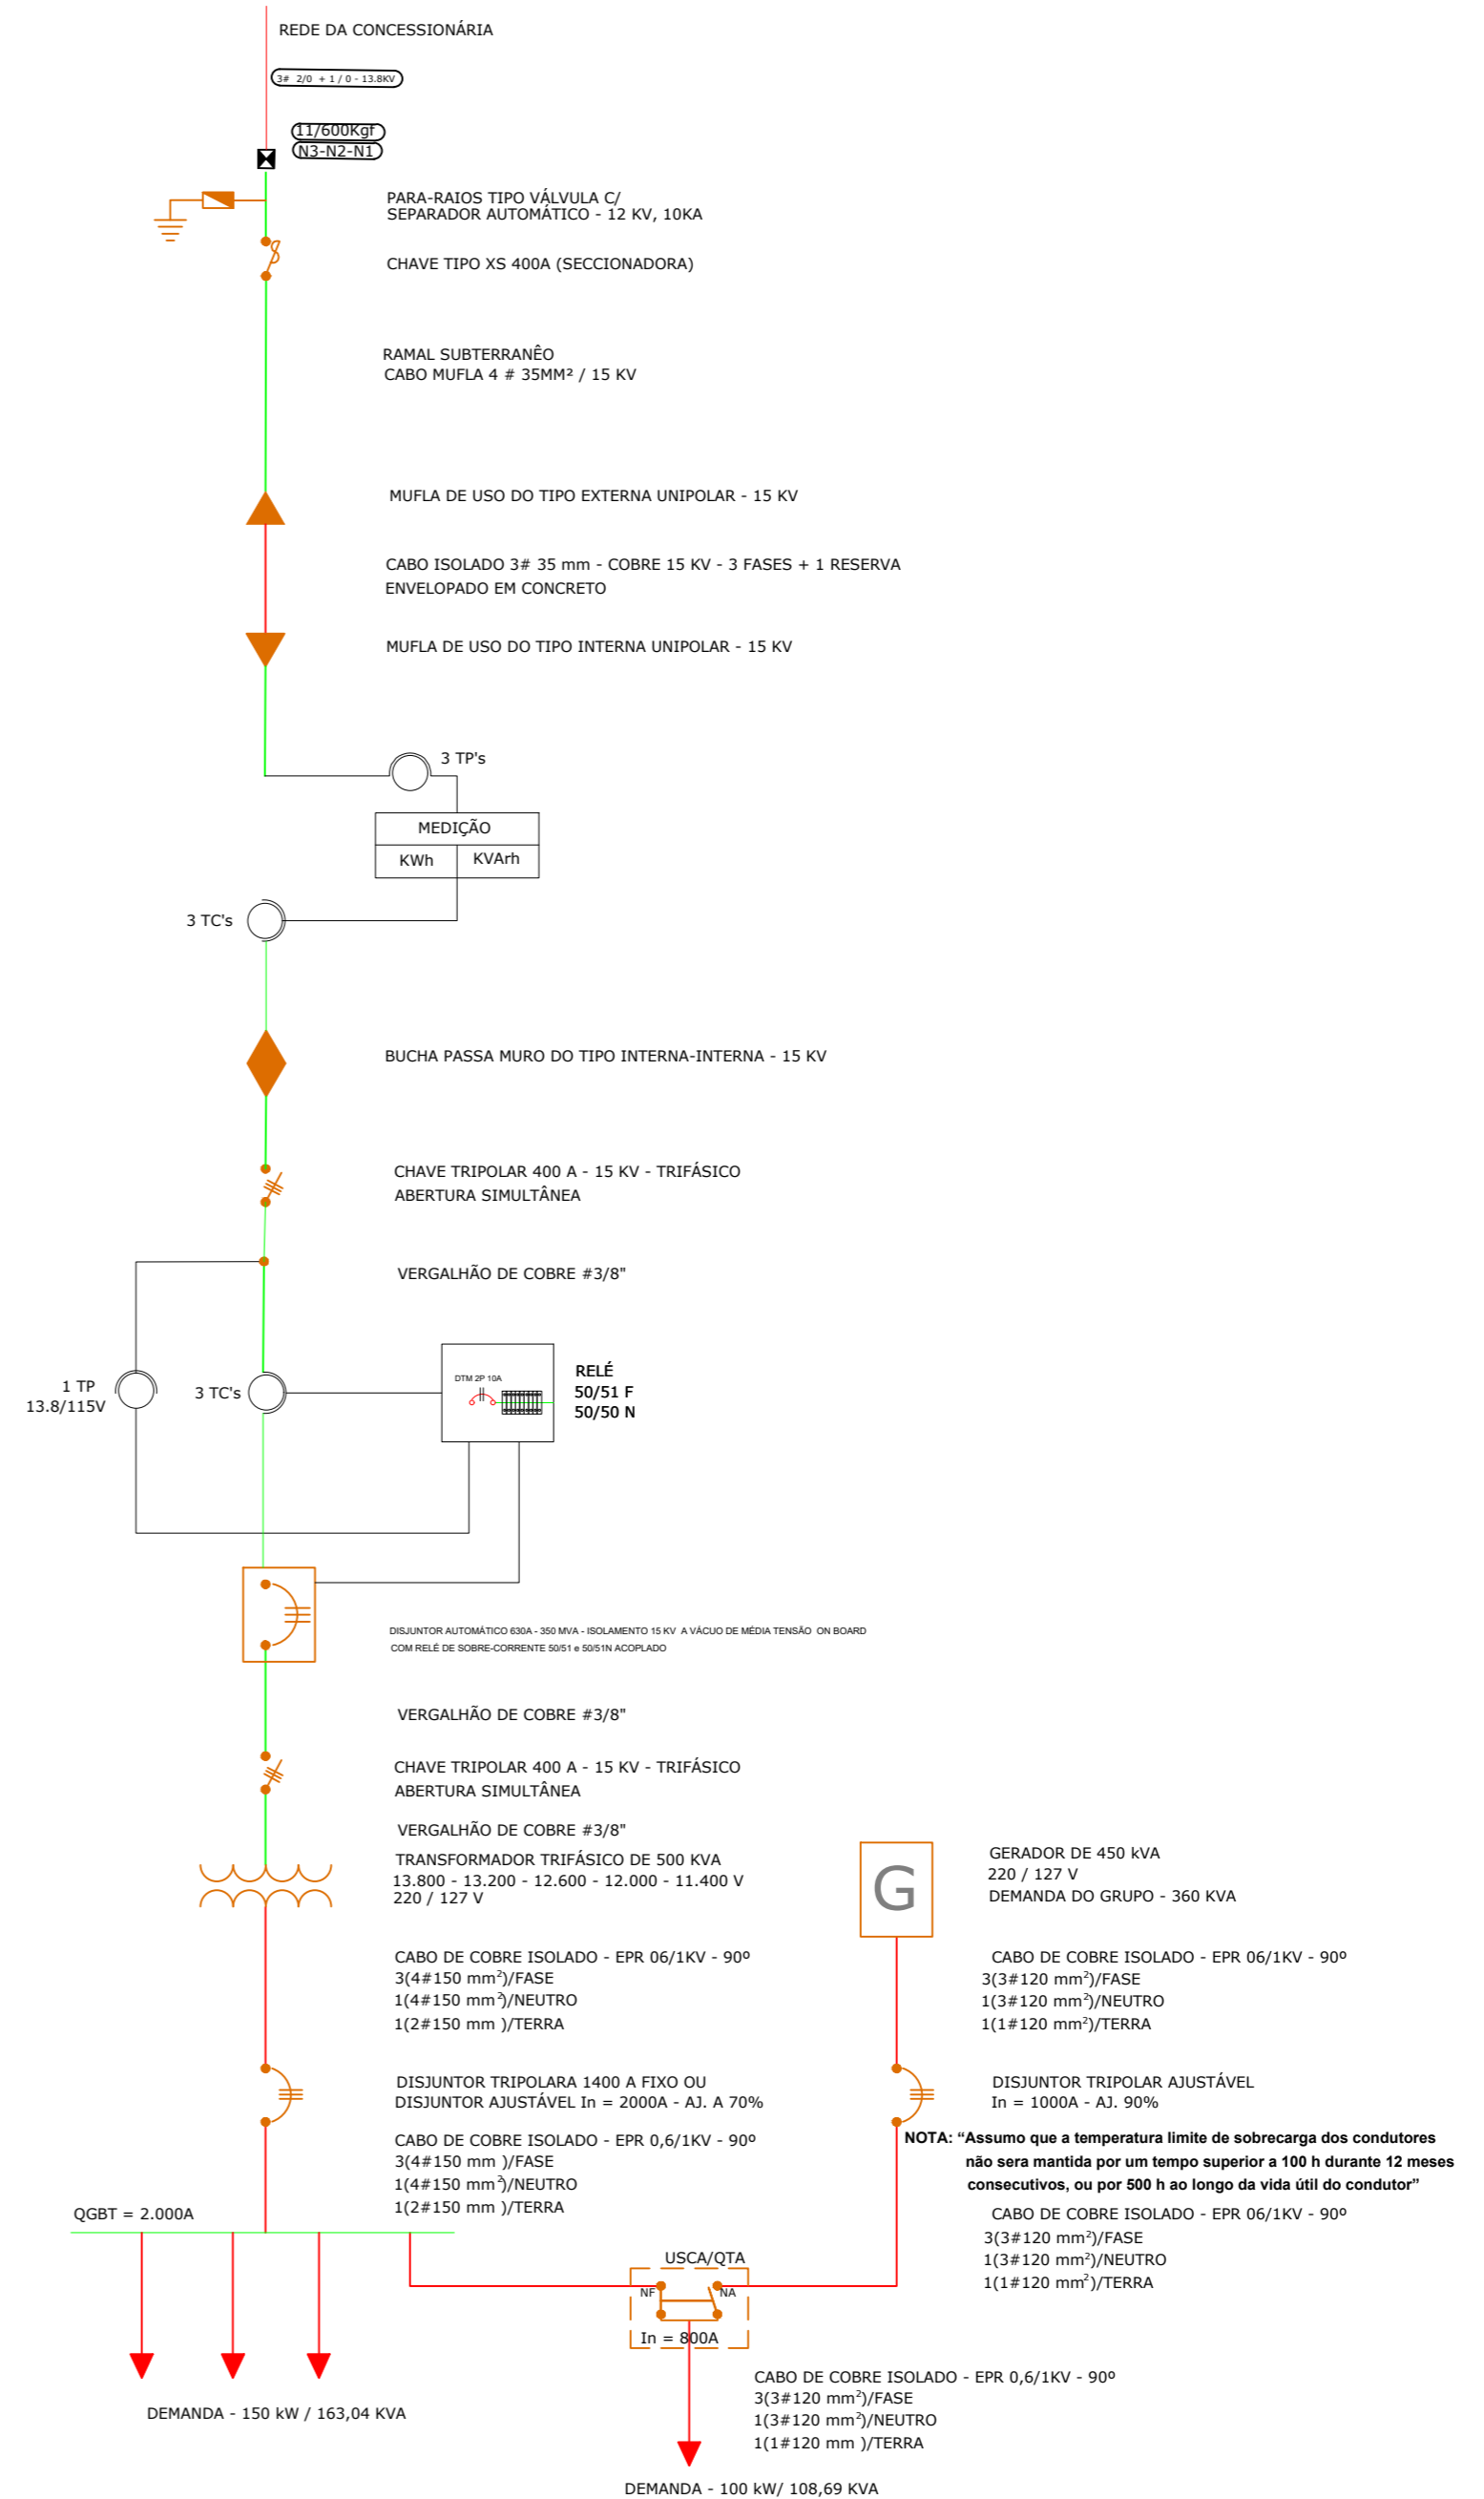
REDE DA CONCESSIONÁRIA

3# 2/0 + 1 / 0 - 13.8KV

11/600Kgf
N3-N2-N1

PARA-RAIOS TIPO VÁLVULA C/
SEPARADOR AUTOMÁTICO - 12 KV, 10KA

CHAVE TIPO XS 400A (SECCIONADORA)

RAMAL SUBTERRANÊO
CABO MUFLA 4 # 35MM² / 15 KV

MUFLA DE USO DO TIPO EXTERNA UNIPOLAR - 15 KV

CABO ISOLADO 3# 35 mm - COBRE 15 KV - 3 FASES + 1 RESERVA
ENVELOPADO EM CONCRETO

MUFLA DE USO DO TIPO INTERNA UNIPOLAR - 15 KV

3 TP's

| MEDIÇÃO | |
|---|---|
| KWh | KVArh |

3 TC's

BUCHA PASSA MURO DO TIPO INTERNA-INTERNA - 15 KV

CHAVE TRIPOLAR 400 A - 15 KV - TRIFÁSICO
ABERTURA SIMULTÂNEA

VERGALHÃO DE COBRE #3/8"

1 TP
13.8/115V

3 TC's

DTM 2P 10A

RELÉ
50/51 F
50/50 N

DISJUNTOR AUTOMÁTICO 630A - 350 MVA - ISOLAMENTO 15 KV A VÁCUO DE MÉDIA TENSÃO ON BOARD
COM RELÉ DE SOBRE-CORRENTE 50/51 e 50/51N ACOPLADO

VERGALHÃO DE COBRE #3/8"

CHAVE TRIPOLAR 400 A - 15 KV - TRIFÁSICO
ABERTURA SIMULTÂNEA

VERGALHÃO DE COBRE #3/8"

TRANSFORMADOR TRIFÁSICO DE 500 KVA
13.800 - 13.200 - 12.600 - 12.000 - 11.400 V
220 / 127 V

G

GERADOR DE 450 kVA
220 / 127 V
DEMANDA DO GRUPO - 360 KVA

CABO DE COBRE ISOLADO - EPR 06/1KV - 90º
3(4#150 mm$^2$)/FASE
1(4#150 mm$^2$)/NEUTRO
1(2#150 mm )/TERRA

CABO DE COBRE ISOLADO - EPR 06/1KV - 90º
3(3#120 mm$^2$)/FASE
1(3#120 mm$^2$)/NEUTRO
1(1#120 mm$^2$)/TERRA

DISJUNTOR TRIPOLARA 1400 A FIXO OU
DISJUNTOR AJUSTÁVEL In = 2000A - AJ. A 70%

DISJUNTOR TRIPOLAR AJUSTÁVEL
In = 1000A - AJ. 90%

NOTA: “Assumo que a temperatura limite de sobrecarga dos condutores não sera mantida por um tempo superior a 100 h durante 12 meses consecutivos, ou por 500 h ao longo da vida útil do condutor”

CABO DE COBRE ISOLADO - EPR 0,6/1KV - 90º
3(4#150 mm )/FASE
1(4#150 mm$^2$)/NEUTRO
1(2#150 mm )/TERRA

CABO DE COBRE ISOLADO - EPR 06/1KV - 90º
3(3#120 mm$^2$)/FASE
1(3#120 mm$^2$)/NEUTRO
1(1#120 mm$^2$)/TERRA

QGBT = 2.000A

USCA/QTA
NF
NA
In = 800A

CABO DE COBRE ISOLADO - EPR 0,6/1KV - 90º
3(3#120 mm$^2$)/FASE
1(3#120 mm$^2$)/NEUTRO
1(1#120 mm )/TERRA

DEMANDA - 150 kW / 163,04 KVA

DEMANDA - 100 kW/ 108,69 KVA